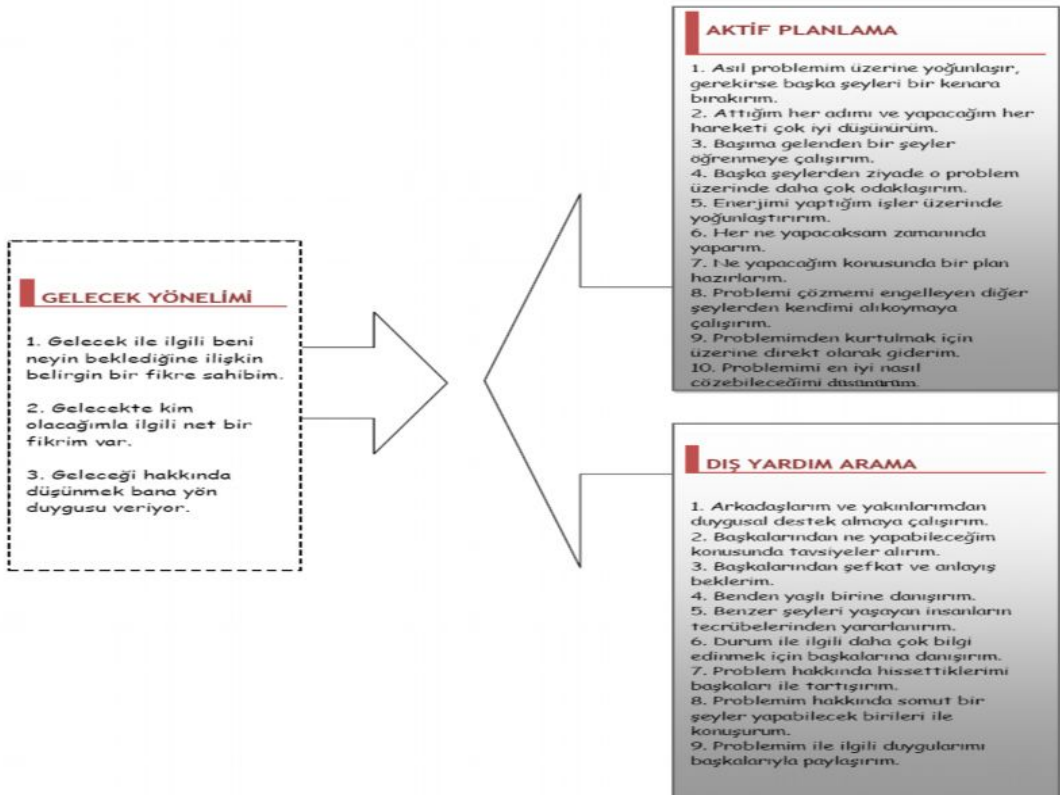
GELECEK YÖNELİMİ

1. Gelecek ile ilgili beni neyin beklediğine ilişkin belirgin bir fikre sahibim.

2. Gelecekte kim olacağımla ilgili net bir fikrim var.

3. Geleceği hakkında düşünmek bana yön duygusu veriyor.

AKTİF PLANLAMA

1. Asıl problemim üzerine yoğunlaşır, gerekirse başka şeyleri bir kenara bırakırım.
2. Attığım her adımı ve yapacağım her hareketi çok iyi düşünürüm.
3. Başıma gelenden bir şeyler öğrenmeye çalışırım.
4. Başka şeylerden ziyade o problem üzerinde daha çok odaklaşırım.
5. Enerjimi yaptığım işler üzerinde yoğunlaştırırım.
6. Her ne yapacaksam zamanında yaparım.
7. Ne yapacağım konusunda bir plan hazırlarım.
8. Problemi çözmemi engelleyen diğer şeylerden kendimi alıkoymaya çalışırım.
9. Problemimden kurtulmak için üzerine direkt olarak giderim.
10. Problemimi en iyi nasıl çözebileceğimi düşünürüm.

DIŞ YARDIM ARAMA

1. Arkadaşlarım ve yakınlarımdan duygusal destek almaya çalışırım.
2. Başkalarından ne yapabileceğim konusunda tavsiyeler alırım.
3. Başkalarından şefkat ve anlayış beklerim.
4. Benden yaşlı birine danışırım.
5. Benzer şeyleri yaşayan insanların tecrübelerinden yararlanırım.
6. Durum ile ilgili daha çok bilgi edinmek için başkalarına danışırım.
7. Problem hakkında hissettiklerimi başkaları ile tartışırım.
8. Problemim hakkında somut bir şeyler yapabilecek birileri ile konuşurum.
9. Problemim ile ilgili duygularımı başkalarıyla paylaşırım.